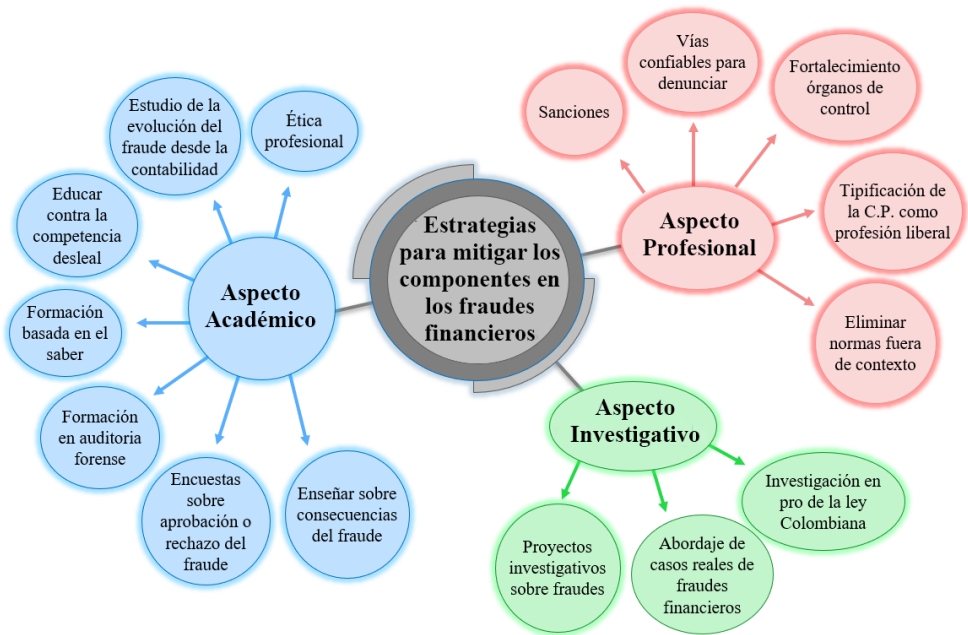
Estrategias para mitigar los componentes en los fraudes financieros

Aspecto Académico

Estudio de la evolución del fraude desde la contabilidad

Ética profesional

Educar contra la competencia desleal

Formación basada en el saber

Formación en auditoria forense

Encuestas sobre aprobación o rechazo del fraude

Enseñar sobre consecuencias del fraude

Aspecto Profesional

Sanciones

Vías confiables para denunciar

Fortalecimiento órganos de control

Tipificación de la C.P. como profesión liberal

Eliminar normas fuera de contexto

Aspecto Investigativo

Proyectos investigativos sobre fraudes

Abordaje de casos reales de fraudes financieros

Investigación en pro de la ley Colombiana